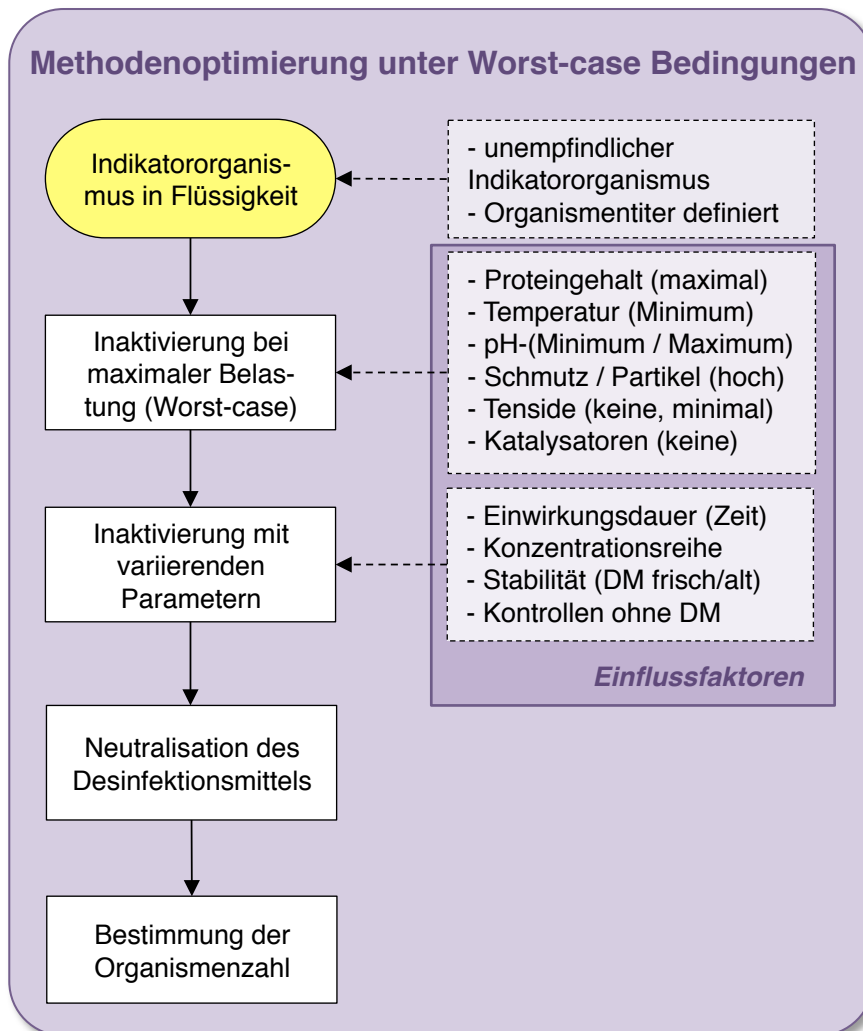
Methodenoptimierung unter Worst-case Bedingungen

Indikatororganismus in Flüssigkeit

- unempfindlicher Indikatororganismus
- Organismentiter definiert

Inaktivierung bei maximaler Belastung (Worst-case)

- Proteingehalt (maximal)
- Temperatur (Minimum)
- pH-(Minimum / Maximum)
- Schmutz / Partikel (hoch)
- Tenside (keine, minimal)
- Katalysatoren (keine)

Inaktivierung mit variierenden Parametern

- Einwirkungsdauer (Zeit)
- Konzentrationsreihe
- Stabilität (DM frisch/alt)
- Kontrollen ohne DM

Einflussfaktoren

Neutralisation des Desinfektionsmittels

Bestimmung der Organismenzahl